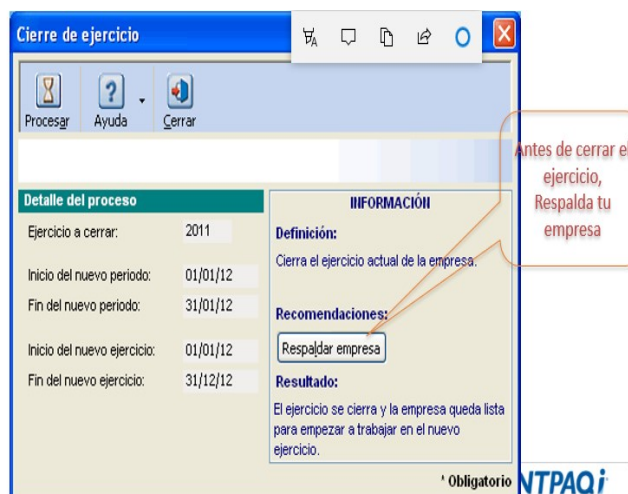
Cierre de ejercicio

Procesar
Ayuda
Cerrar

Antes de cerrar el ejercicio, Respalda tu empresa

Detalle del proceso

Ejercicio a cerrar: 2011

Inicio del nuevo periodo: 01/01/12

Fin del nuevo periodo: 31/01/12

Inicio del nuevo ejercicio: 01/01/12

Fin del nuevo ejercicio: 31/12/12

INFORMACIÓN

Definición:

Cierra el ejercicio actual de la empresa.

Recomendaciones:

Respaldar empresa

Resultado:

El ejercicio se cierra y la empresa queda lista para empezar a trabajar en el nuevo ejercicio.

* Obligatorio

NTPAQi